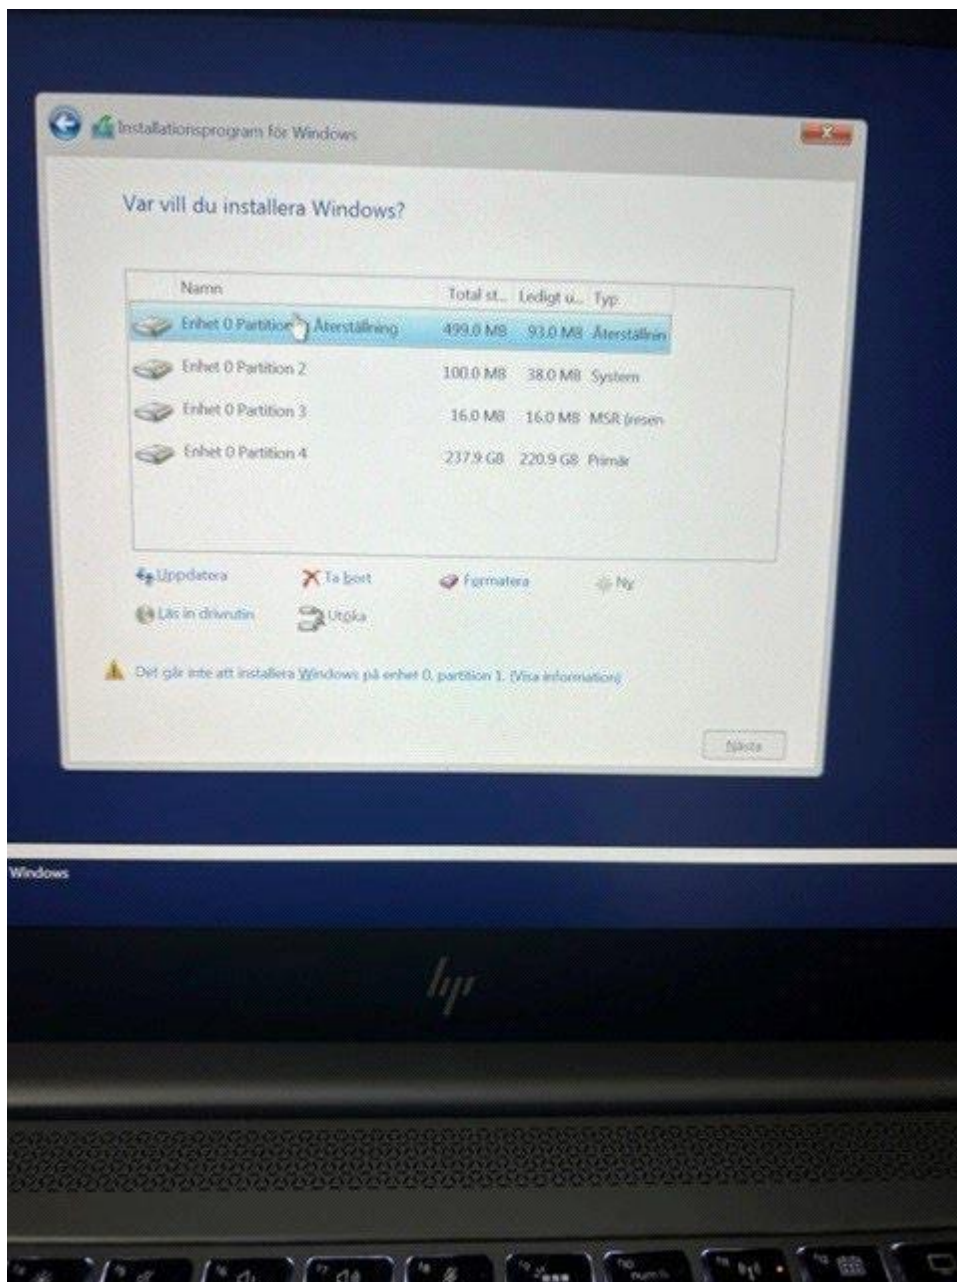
Installationsprogram för Windows

Var vill du installera Windows?

| Namn | Total st... | Ledigt u... | Typ |
|---|---|---|---|
| Enhet 0 Partition 1: Återställning | 499.0 MB | 93.0 MB | Återställnin |
| Enhet 0 Partition 2 | 100.0 MB | 38.0 MB | System |
| Enhet 0 Partition 3 | 16.0 MB | 16.0 MB | MSR (reserv |
| Enhet 0 Partition 4 | 237.9 GB | 220.9 GB | Primär |

Uppdatera
Ta bort
Formatera
Ny
Läs in drivrutin
Utöka

Det går inte att installera Windows på enhet 0, partition 1. (Visa information)

Nästa

Windows

hp